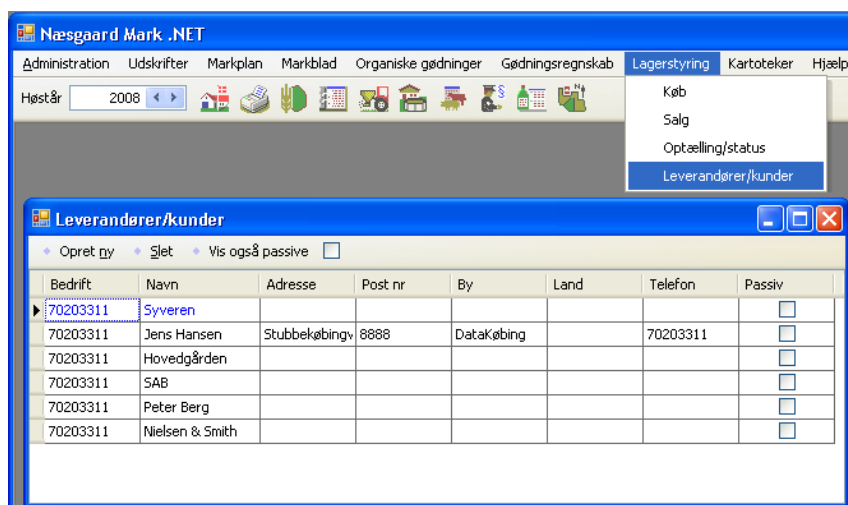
Næsgaard Mark .NET

Administration Udskrifter Markplan Markblad Organiske gødninger Gødningsregnskab Lagerstyring Kartoteker Hjælp

Høstår 2008

Køb
Salg
Optælling/status
Leverandører/kunder

Leverandører/kunder

Opret ny Slet Vis også passive

| Bedrift | Navn | Adresse | Post nr | By | Land | Telefon | Passiv |
|---|---|---|---|---|---|---|---|
| 70203311 | Syveren | | | | | | |
| 70203311 | Jens Hansen | Stubbekøbingv | 8888 | DataKøbing | | 70203311 | |
| 70203311 | Hovedgården | | | | | | |
| 70203311 | SAB | | | | | | |
| 70203311 | Peter Berg | | | | | | |
| 70203311 | Nielsen & Smith | | | | | | |